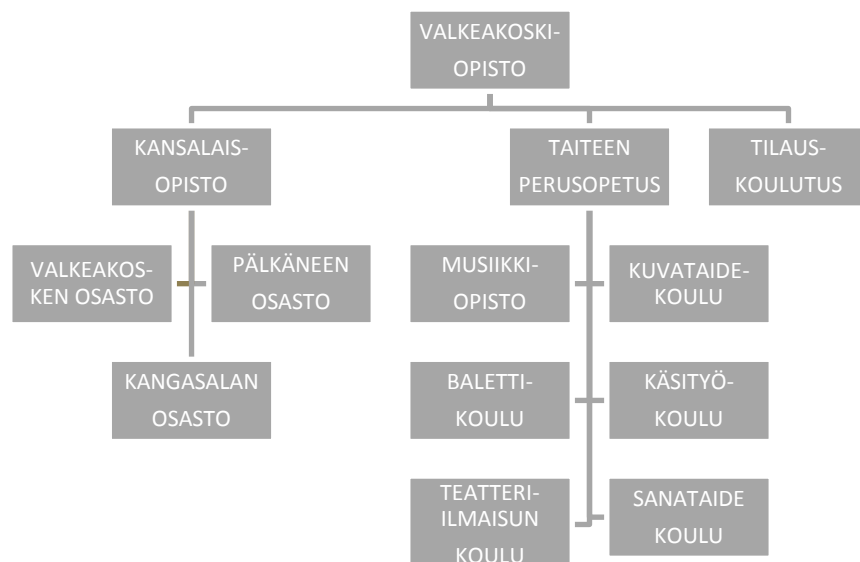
VALKEAKOSKI-OPISTO

KANSALAIS-OPISTO

TAITEEN PERUSOPETUS

TILAUS-KOULUTUS

VALKEAKOSKEN OSASTO

PÄLKÄNEEN OSASTO

KANGASALAN OSASTO

MUSIIKKI-OPISTO

KUVATAIDE-KOULU

BALETTI-KOULU

KÄSITYÖ-KOULU

TEATTERI-ILMAISUN KOULU

SANATAIDE KOULU